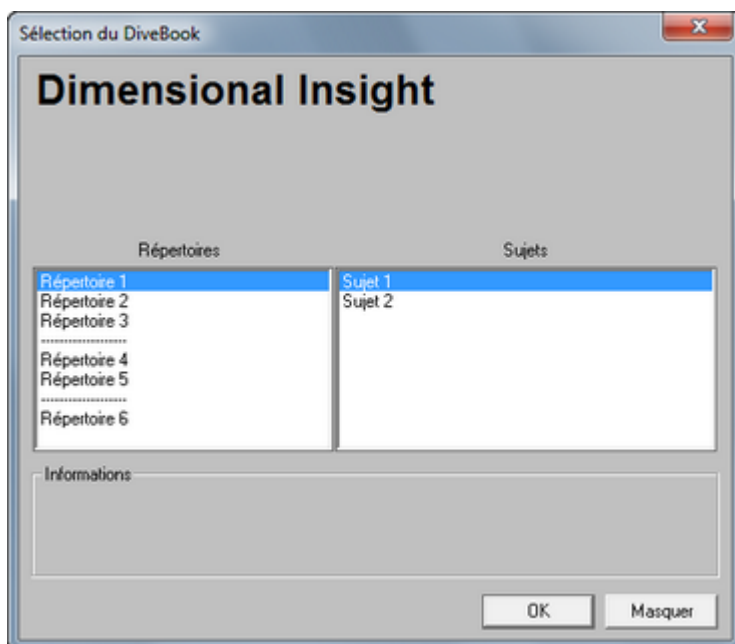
Sélection du DiveBook

Dimensional Insight

Répertoires

Répertoire 1
Répertoire 2
Répertoire 3
--------------------
Répertoire 4
Répertoire 5
--------------------
Répertoire 6

Sujets

Sujet 1
Sujet 2

Informations

OK

Masquer